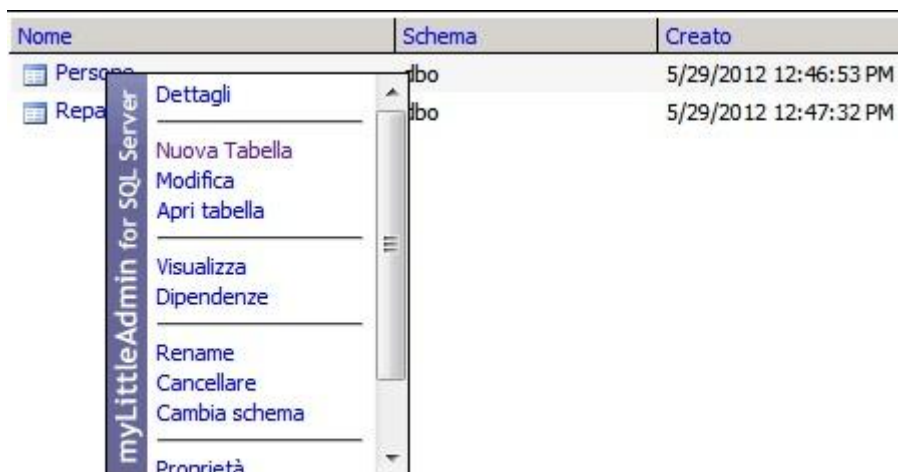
| Nome | Schema | Creato |
|---|---|---|
| Perso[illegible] | dbo | 5/29/2012 12:46:53 PM |
| Repa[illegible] | dbo | 5/29/2012 12:47:32 PM |

myLittleAdmin for SQL Server

Dettagli

Nuova Tabella
Modifica
Apri tabella

Visualizza
Dipendenze

Rename
Cancellare
Cambia schema

Proprietà